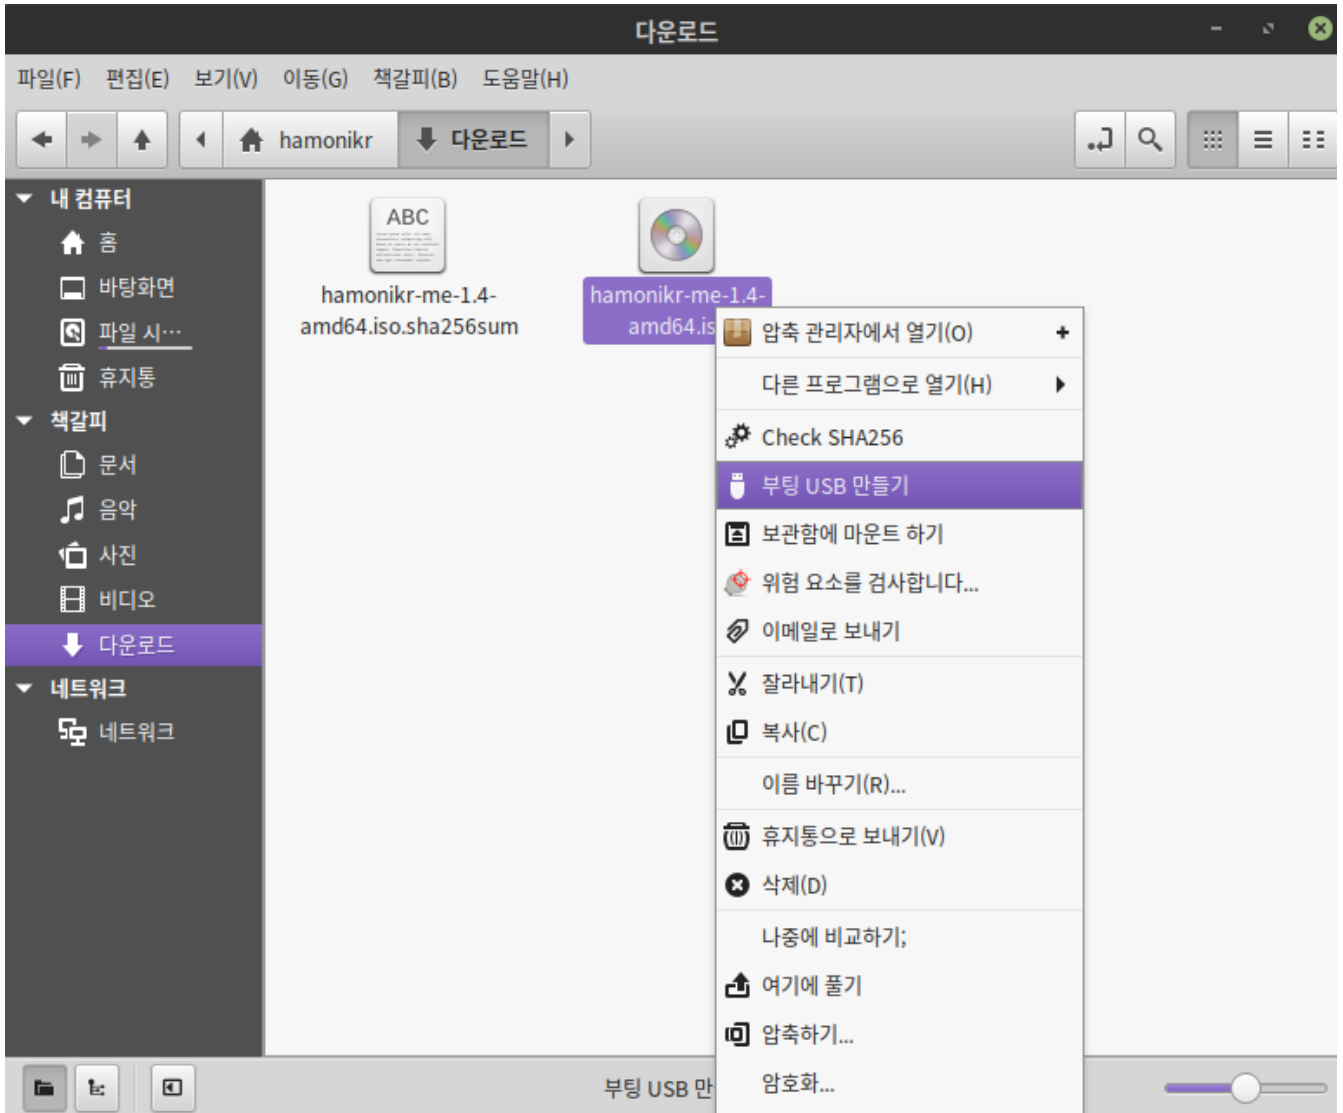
다운로드

파일(F) 편집(E) 보기(V) 이동(G) 책갈피(B) 도움말(H)

hamonikr 다운로드

내 컴퓨터
홈
바탕화면
파일 시···
휴지통
책갈피
문서
음악
사진
비디오
다운로드
네트워크
네트워크

ABC

hamonikr-me-1.4-amd64.iso.sha256sum

hamonikr-me-1.4-amd64.is

압축 관리자에서 열기(O)
다른 프로그램으로 열기(H)
Check SHA256
부팅 USB 만들기
보관함에 마운트 하기
위험 요소를 검사합니다...
이메일로 보내기
잘라내기(T)
복사(C)
이름 바꾸기(R)...
휴지통으로 보내기(V)
삭제(D)
나중에 비교하기;
여기에 풀기
압축하기...
암호화...

부팅 USB 만